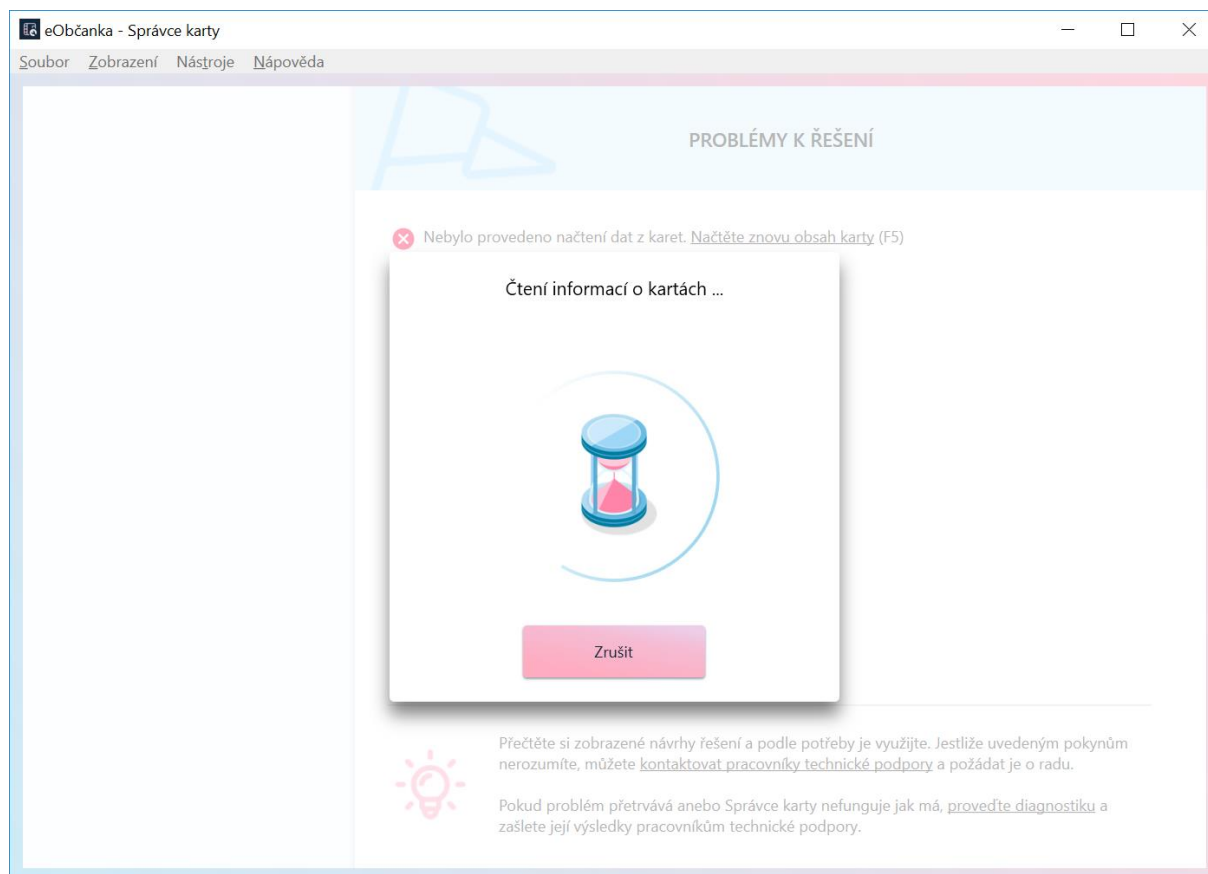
eObčanka - Správce karty

Soubor Zobrazení Nástroje Nápověda

PROBLÉMY K ŘEŠENÍ

Nebylo provedeno načtení dat z karet. Načtěte znovu obsah karty (F5)

Čtení informací o kartách ...

Zrušit

Přečtěte si zobrazené návrhy řešení a podle potřeby je využijte. Jestliže uvedeným pokynům nerozumíte, můžete kontaktovat pracovníky technické podpory a požádat je o radu.

Pokud problém přetrvává anebo Správce karty nefunguje jak má, proveďte diagnostiku a zašlete její výsledky pracovníkům technické podpory.